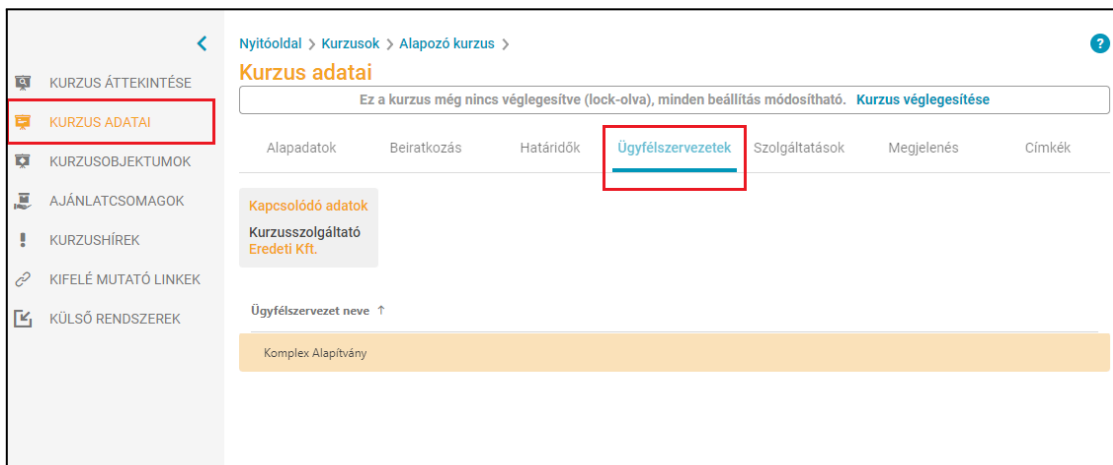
KURZUS ÁTTEKINTÉSE
KURZUS ADATAI
KURZUSOBJEKTUMOK
AJÁNLATCSOMAGOK
KURZUSHÍREK
KIFELÉ MUTATÓ LINKEK
KÜLSŐ RENDSZEREK

Nyitóoldal > Kurzusok > Alapozó kurzus >

?

Kurzus adatai

Ez a kurzus még nincs véglegesítve (lock-olva), minden beállítás módosítható. Kurzus véglegesítése

Alapadatok | Beiratkozás | Határidők | Ügyfélszervezetek | Szolgáltatások | Megjelenés | Címkék

Kapcsolódó adatok
Kurzusszolgáltató
Eredeti Kft.

Ügyfélszervezet neve ↑

Komplex Alapítvány